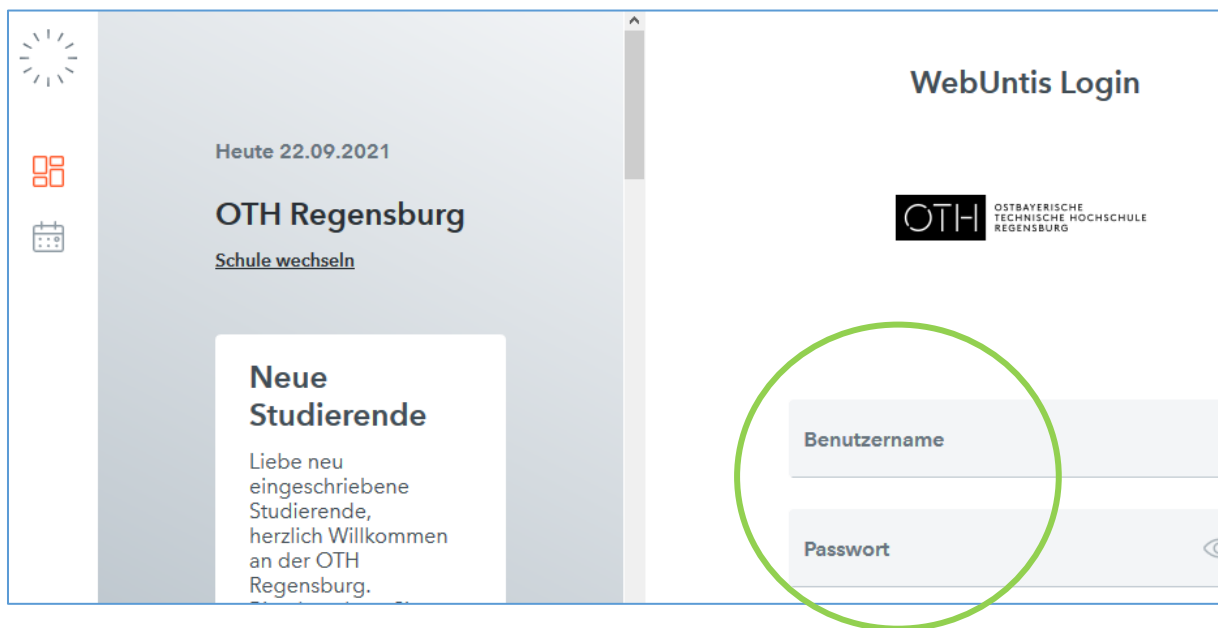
Heute 22.09.2021

OTH Regensburg

Schule wechseln

Neue Studierende

Liebe neu eingeschriebene Studierende, herzlich Willkommen an der OTH Regensburg. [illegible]

WebUntis Login

OTH OSTBAYERISCHE TECHNISCHE HOCHSCHULE REGENSBURG

Benutzername

Passwort